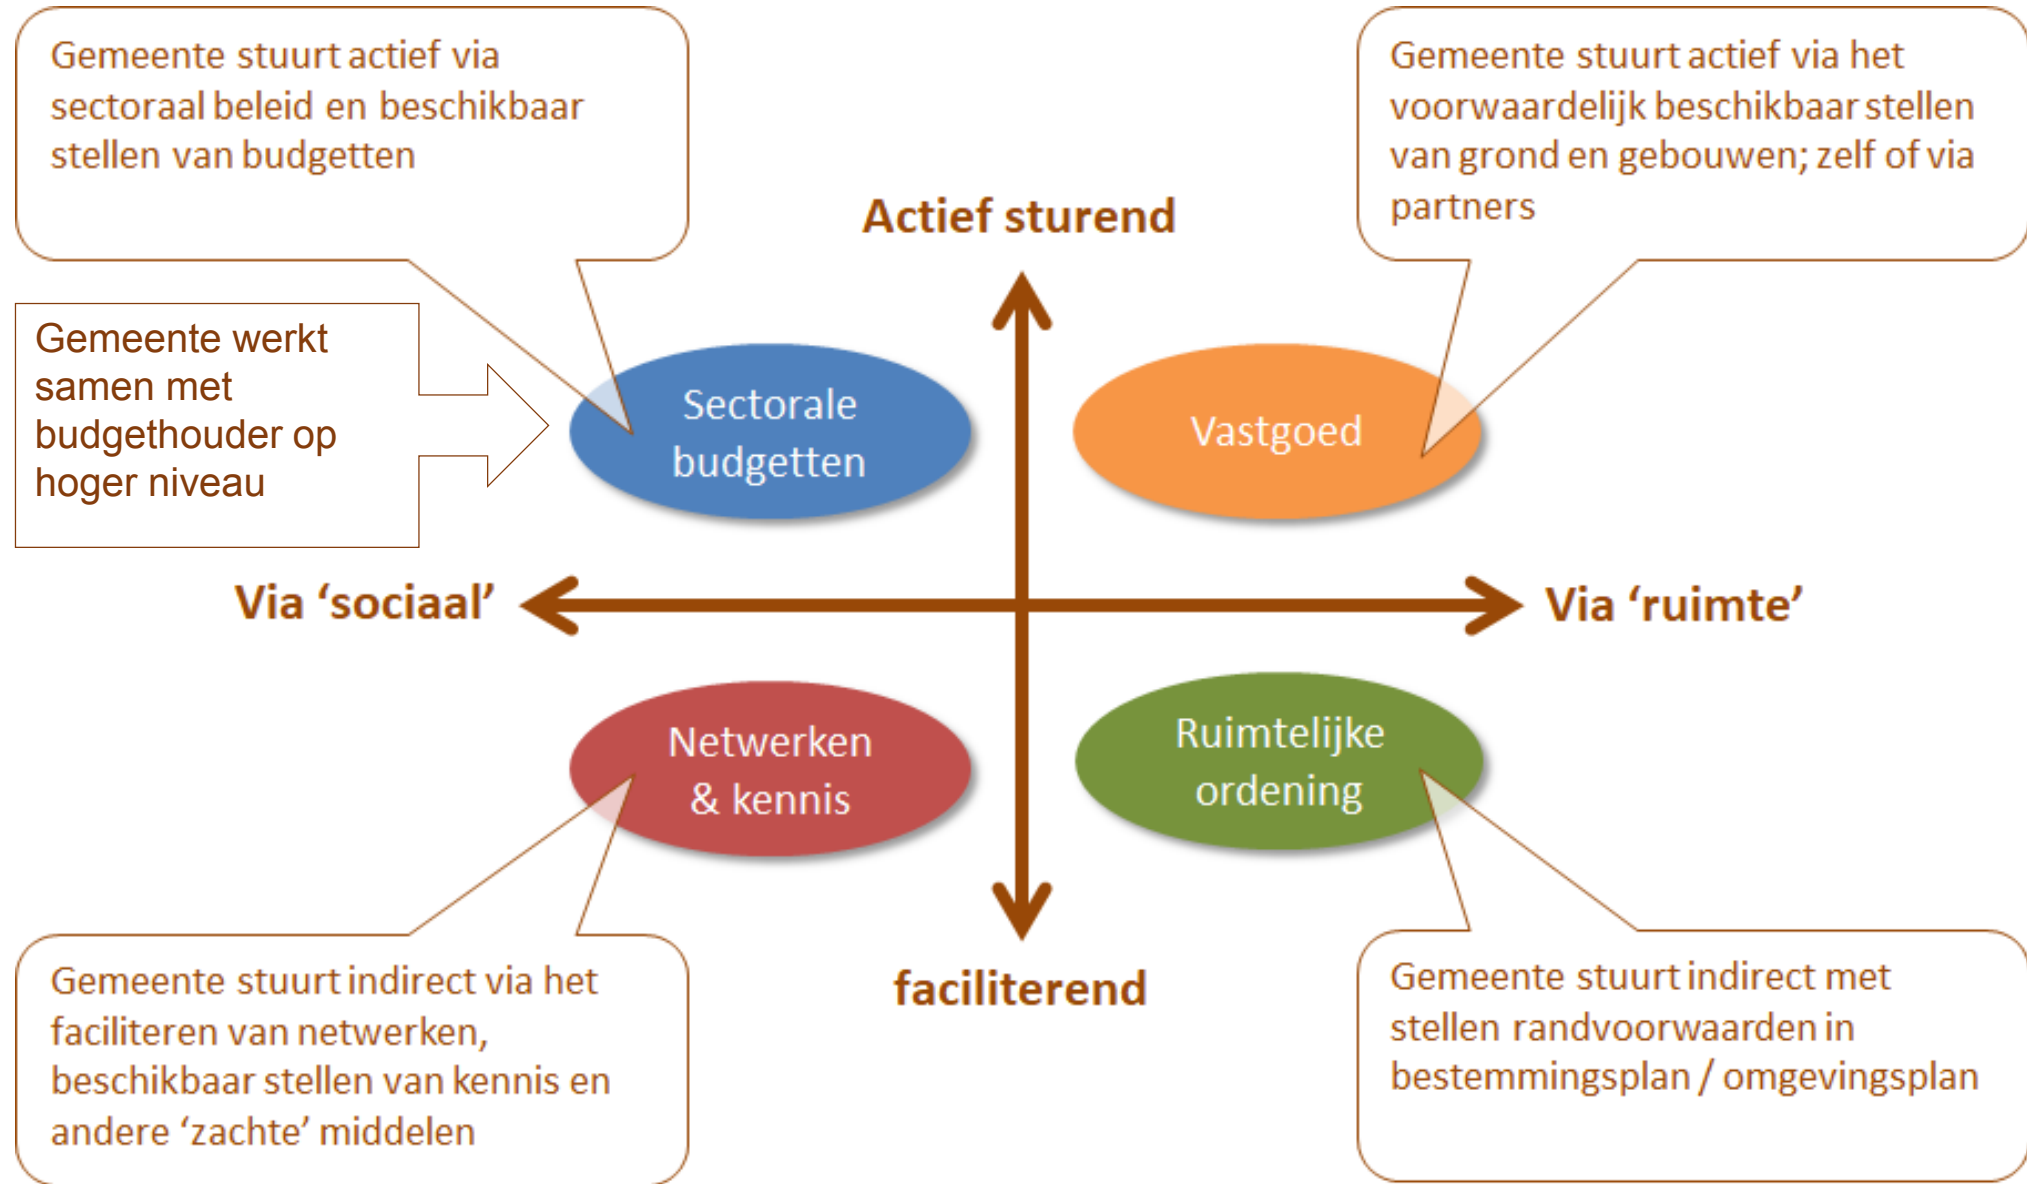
Gemeente stuurt actief via sectoraal beleid en beschikbaar stellen van budgetten

Gemeente stuurt actief via het voorwaardelijk beschikbaar stellen van grond en gebouwen; zelf of via partners

Actief sturend

Gemeente werkt samen met budgethouder op hoger niveau

Sectorale budgetten

Vastgoed

Via ‘sociaal’

Via ‘ruimte’

Netwerken & kennis

Ruimtelijke ordening

faciliterend

Gemeente stuurt indirect via het faciliteren van netwerken, beschikbaar stellen van kennis en andere ‘zachte’ middelen

Gemeente stuurt indirect met stellen randvoorwaarden in bestemmingsplan / omgevingsplan